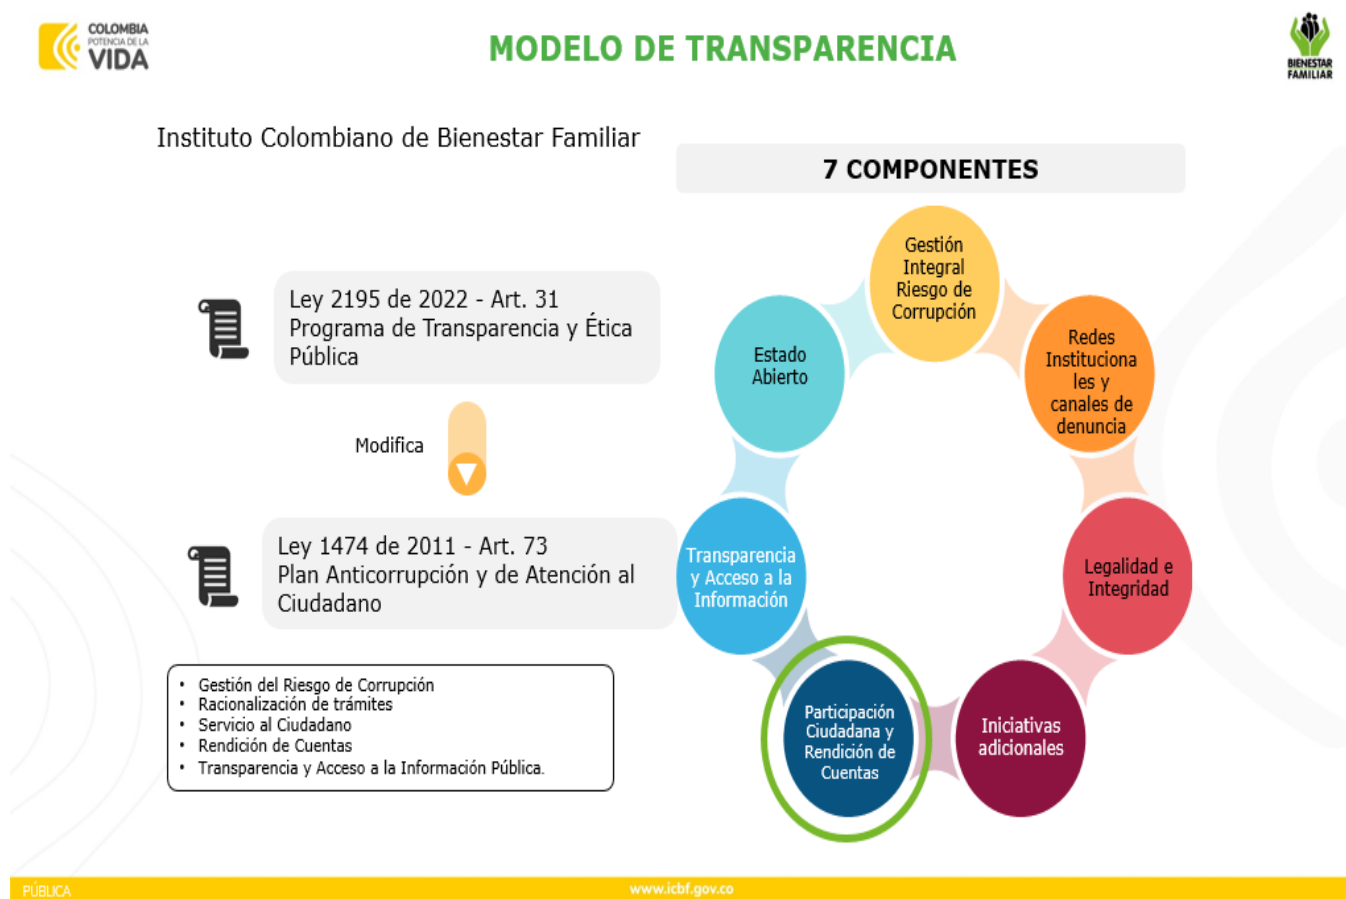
COLOMBIA POTENCIA DE LA VIDA

MODELO DE TRANSPARENCIA

BIENESTAR FAMILIAR

Instituto Colombiano de Bienestar Familiar

7 COMPONENTES

Ley 2195 de 2022 - Art. 31
Programa de Transparencia y Ética Pública

Modifica

Ley 1474 de 2011 - Art. 73
Plan Anticorrupción y de Atención al Ciudadano

- Gestión del Riesgo de Corrupción
- Racionalización de trámites
- Servicio al Ciudadano
- Rendición de Cuentas
- Transparencia y Acceso a la Información Pública.

Gestión Integral Riesgo de Corrupción

Redes Institucionales y canales de denuncia

Legalidad e Integridad

Iniciativas adicionales

Participación Ciudadana y Rendición de Cuentas

Transparencia y Acceso a la Información

Estado Abierto

PÚBLICA

www.icbf.gov.co